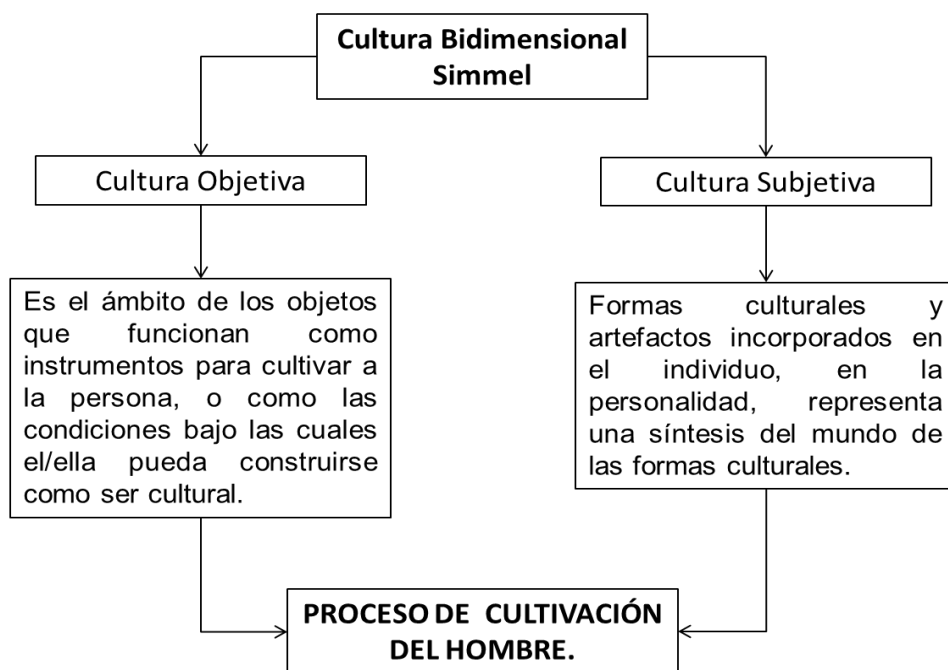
Cultura Bidimensional Simmel

Cultura Objetiva

Cultura Subjetiva

Es el ámbito de los objetos que funcionan como instrumentos para cultivar a la persona, o como las condiciones bajo las cuales el/ella pueda construirse como ser cultural.

Formas culturales y artefactos incorporados en el individuo, en la personalidad, representa una síntesis del mundo de las formas culturales.

PROCESO DE CULTIVACIÓN DEL HOMBRE.